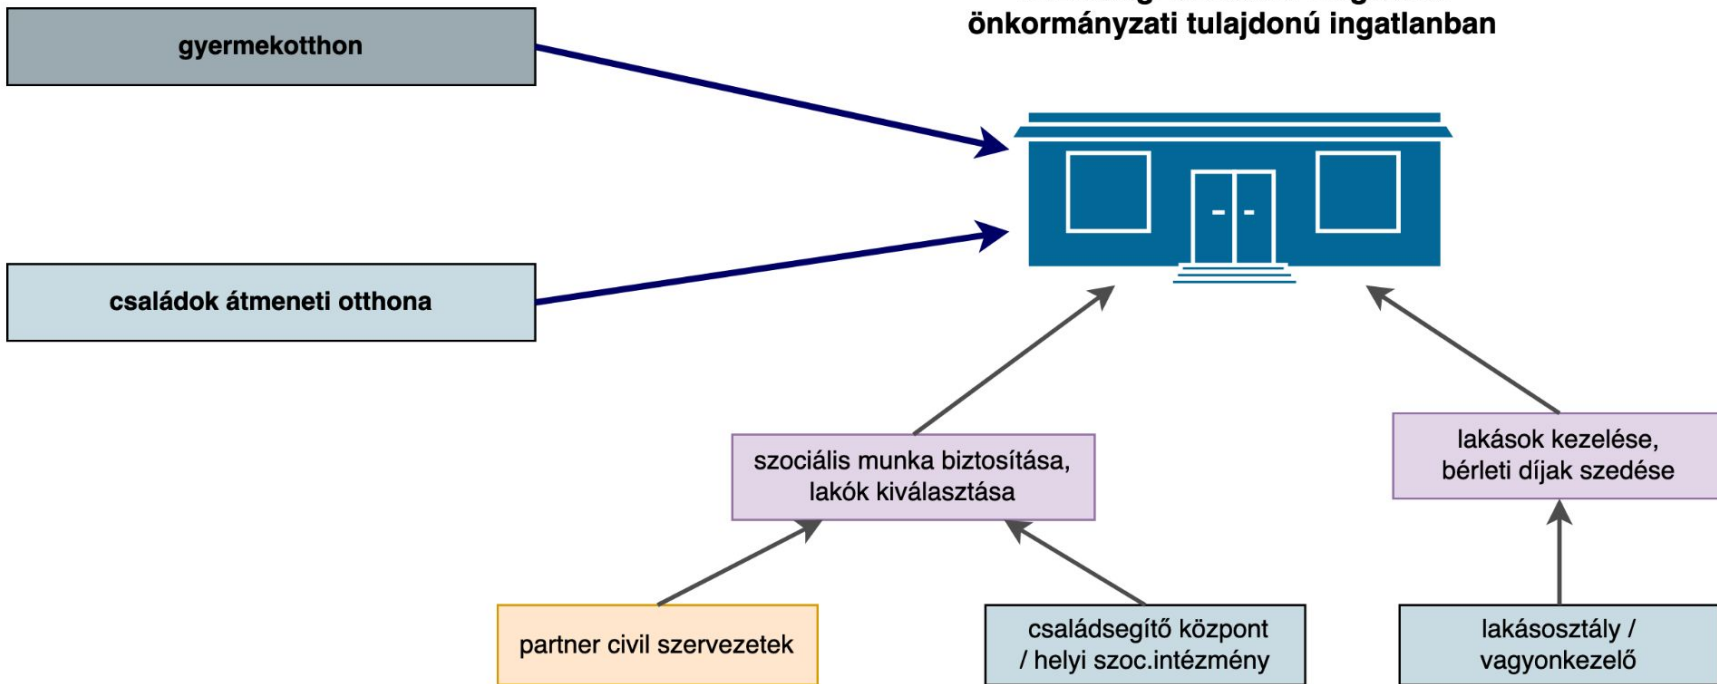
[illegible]
önkormányzati tulajdonú ingatlanban

gyermekotthon

családok átmeneti otthona

szociális munka biztosítása, lakók kiválasztása

lakások kezelése, bérleti díjak szedése

partner civil szervezetek

családsegítő központ / helyi szoc.intézmény

lakásosztály / vagyonkezelő